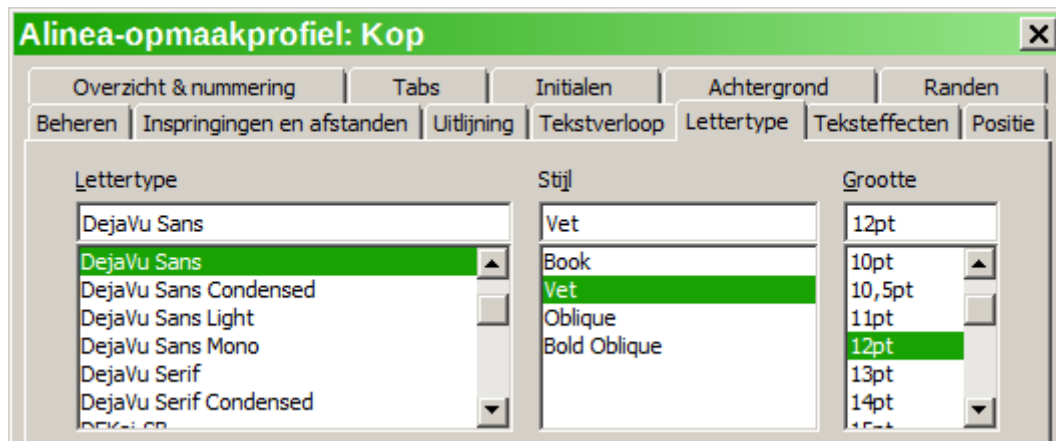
Alinea-opmaakprofiel: Kop

Overzicht & nummering
Tabs
Initialen
Achtergrond
Randen
Beheren
Inspringingen en afstanden
Uitlijning
Tekstverloop
Lettertype
Teksteffecten
Positie

Lettertype
DejaVu Sans
DejaVu Sans
DejaVu Sans Condensed
DejaVu Sans Light
DejaVu Sans Mono
DejaVu Serif
DejaVu Serif Condensed
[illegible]

Stijl
Vet
Book
Vet
Oblique
Bold Oblique

Grootte
12pt
10pt
10,5pt
11pt
12pt
13pt
14pt
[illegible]